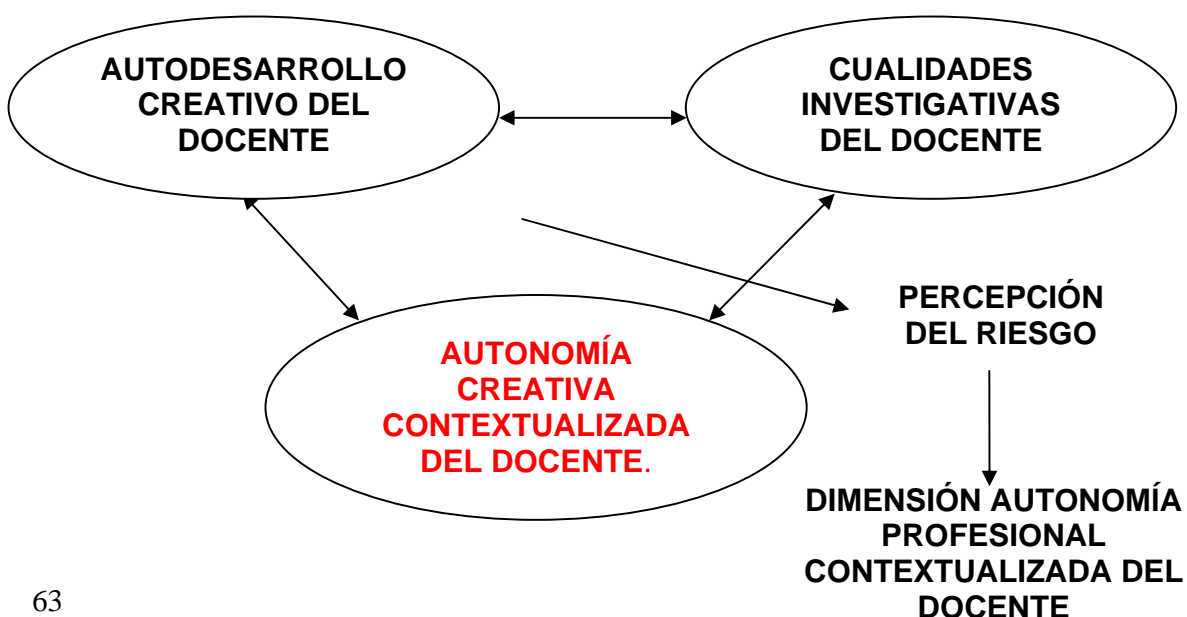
AUTODESARROLLO CREATIVO DEL DOCENTE

CUALIDADES INVESTIGATIVAS DEL DOCENTE

PERCEPCIÓN DEL RIESGO

AUTONOMÍA CREATIVA CONTEXTUALIZADA DEL DOCENTE.

DIMENSIÓN AUTONOMÍA PROFESIONAL CONTEXTUALIZADA DEL DOCENTE

63